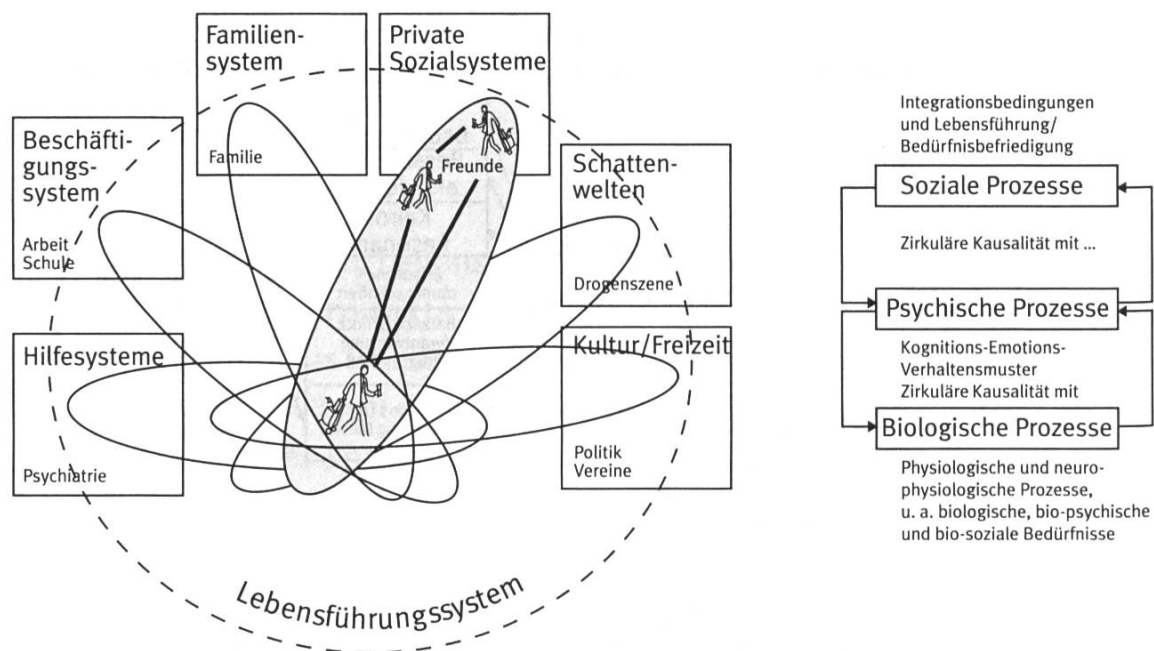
Familiensystem

Familie

Private Sozialsysteme

Freunde

Beschäftigungssystem

Arbeit
Schule

Schattenwelten

Drogenszene

Hilfesysteme

Psychiatrie

Kultur/Freizeit

Politik
Vereine

Lebensführungssystem

Integrationsbedingungen und Lebensführung/ Bedürfnisbefriedigung

Soziale Prozesse

Zirkuläre Kausalität mit ...

Psychische Prozesse

Kognitions-Emotions-Verhaltensmuster
Zirkuläre Kausalität mit

Biologische Prozesse

Physiologische und neurophysiologische Prozesse, u. a. biologische, bio-psychische und bio-soziale Bedürfnisse